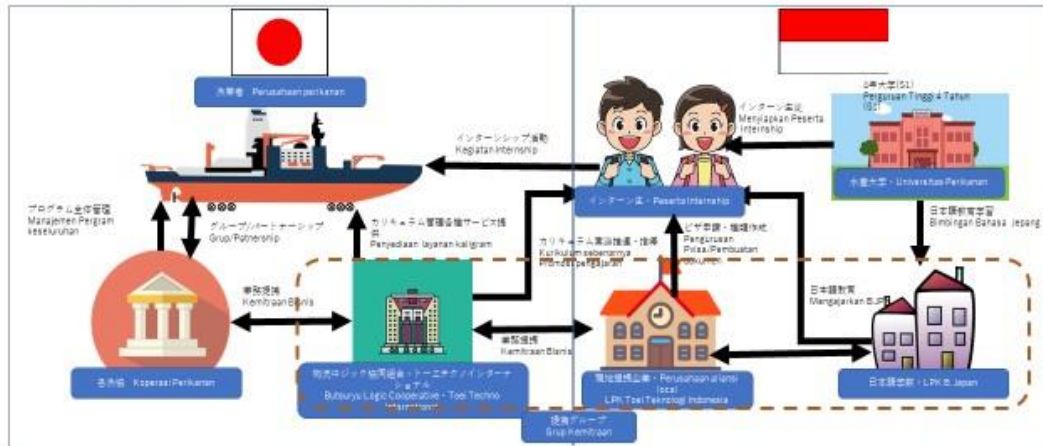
水産業 Perusahaan perikanan

インターンシップ活動
Kegiatan Internship

インターン生 Peserta Internship

インターン派遣
Menyiapkan Peserta Internship

4年大学(S1)
Perguruan Tinggi 4 Tahun (S1)

水産大学 Universitas Perikanan

日本語教育学習
Bimbingan Bahasa Jepang

プログラム全体管理
Manajemen Program keseluruhan

グループ/パートナーシップ
Grup/Patnership

カリキュラム管理会議サービス提供
Penyediaan layanan kuligram

カリキュラム実施推進・指導
Kurikulum sebenarnya Pro-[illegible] pengajaran

ビザ手続・書類作成
Pengurusan Pilsa/Pembuatan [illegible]

事業提携
Kemitraan Bisnis

事業提携
Kemitraan Bisnis

日本語教育
Mengajarkan BJP

各漁協 Koperasi Perikanan

物流ロジック協同組合・トーエテクノインターナショナル
Butsuryu Logic Cooperative・Toei Techno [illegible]

現地提携企業・Perusahaan aliansi local
LPK Toei Teknologi Indonesia

日本語学校・LPK B.Japan

提携グループ
Grup Kemitraan